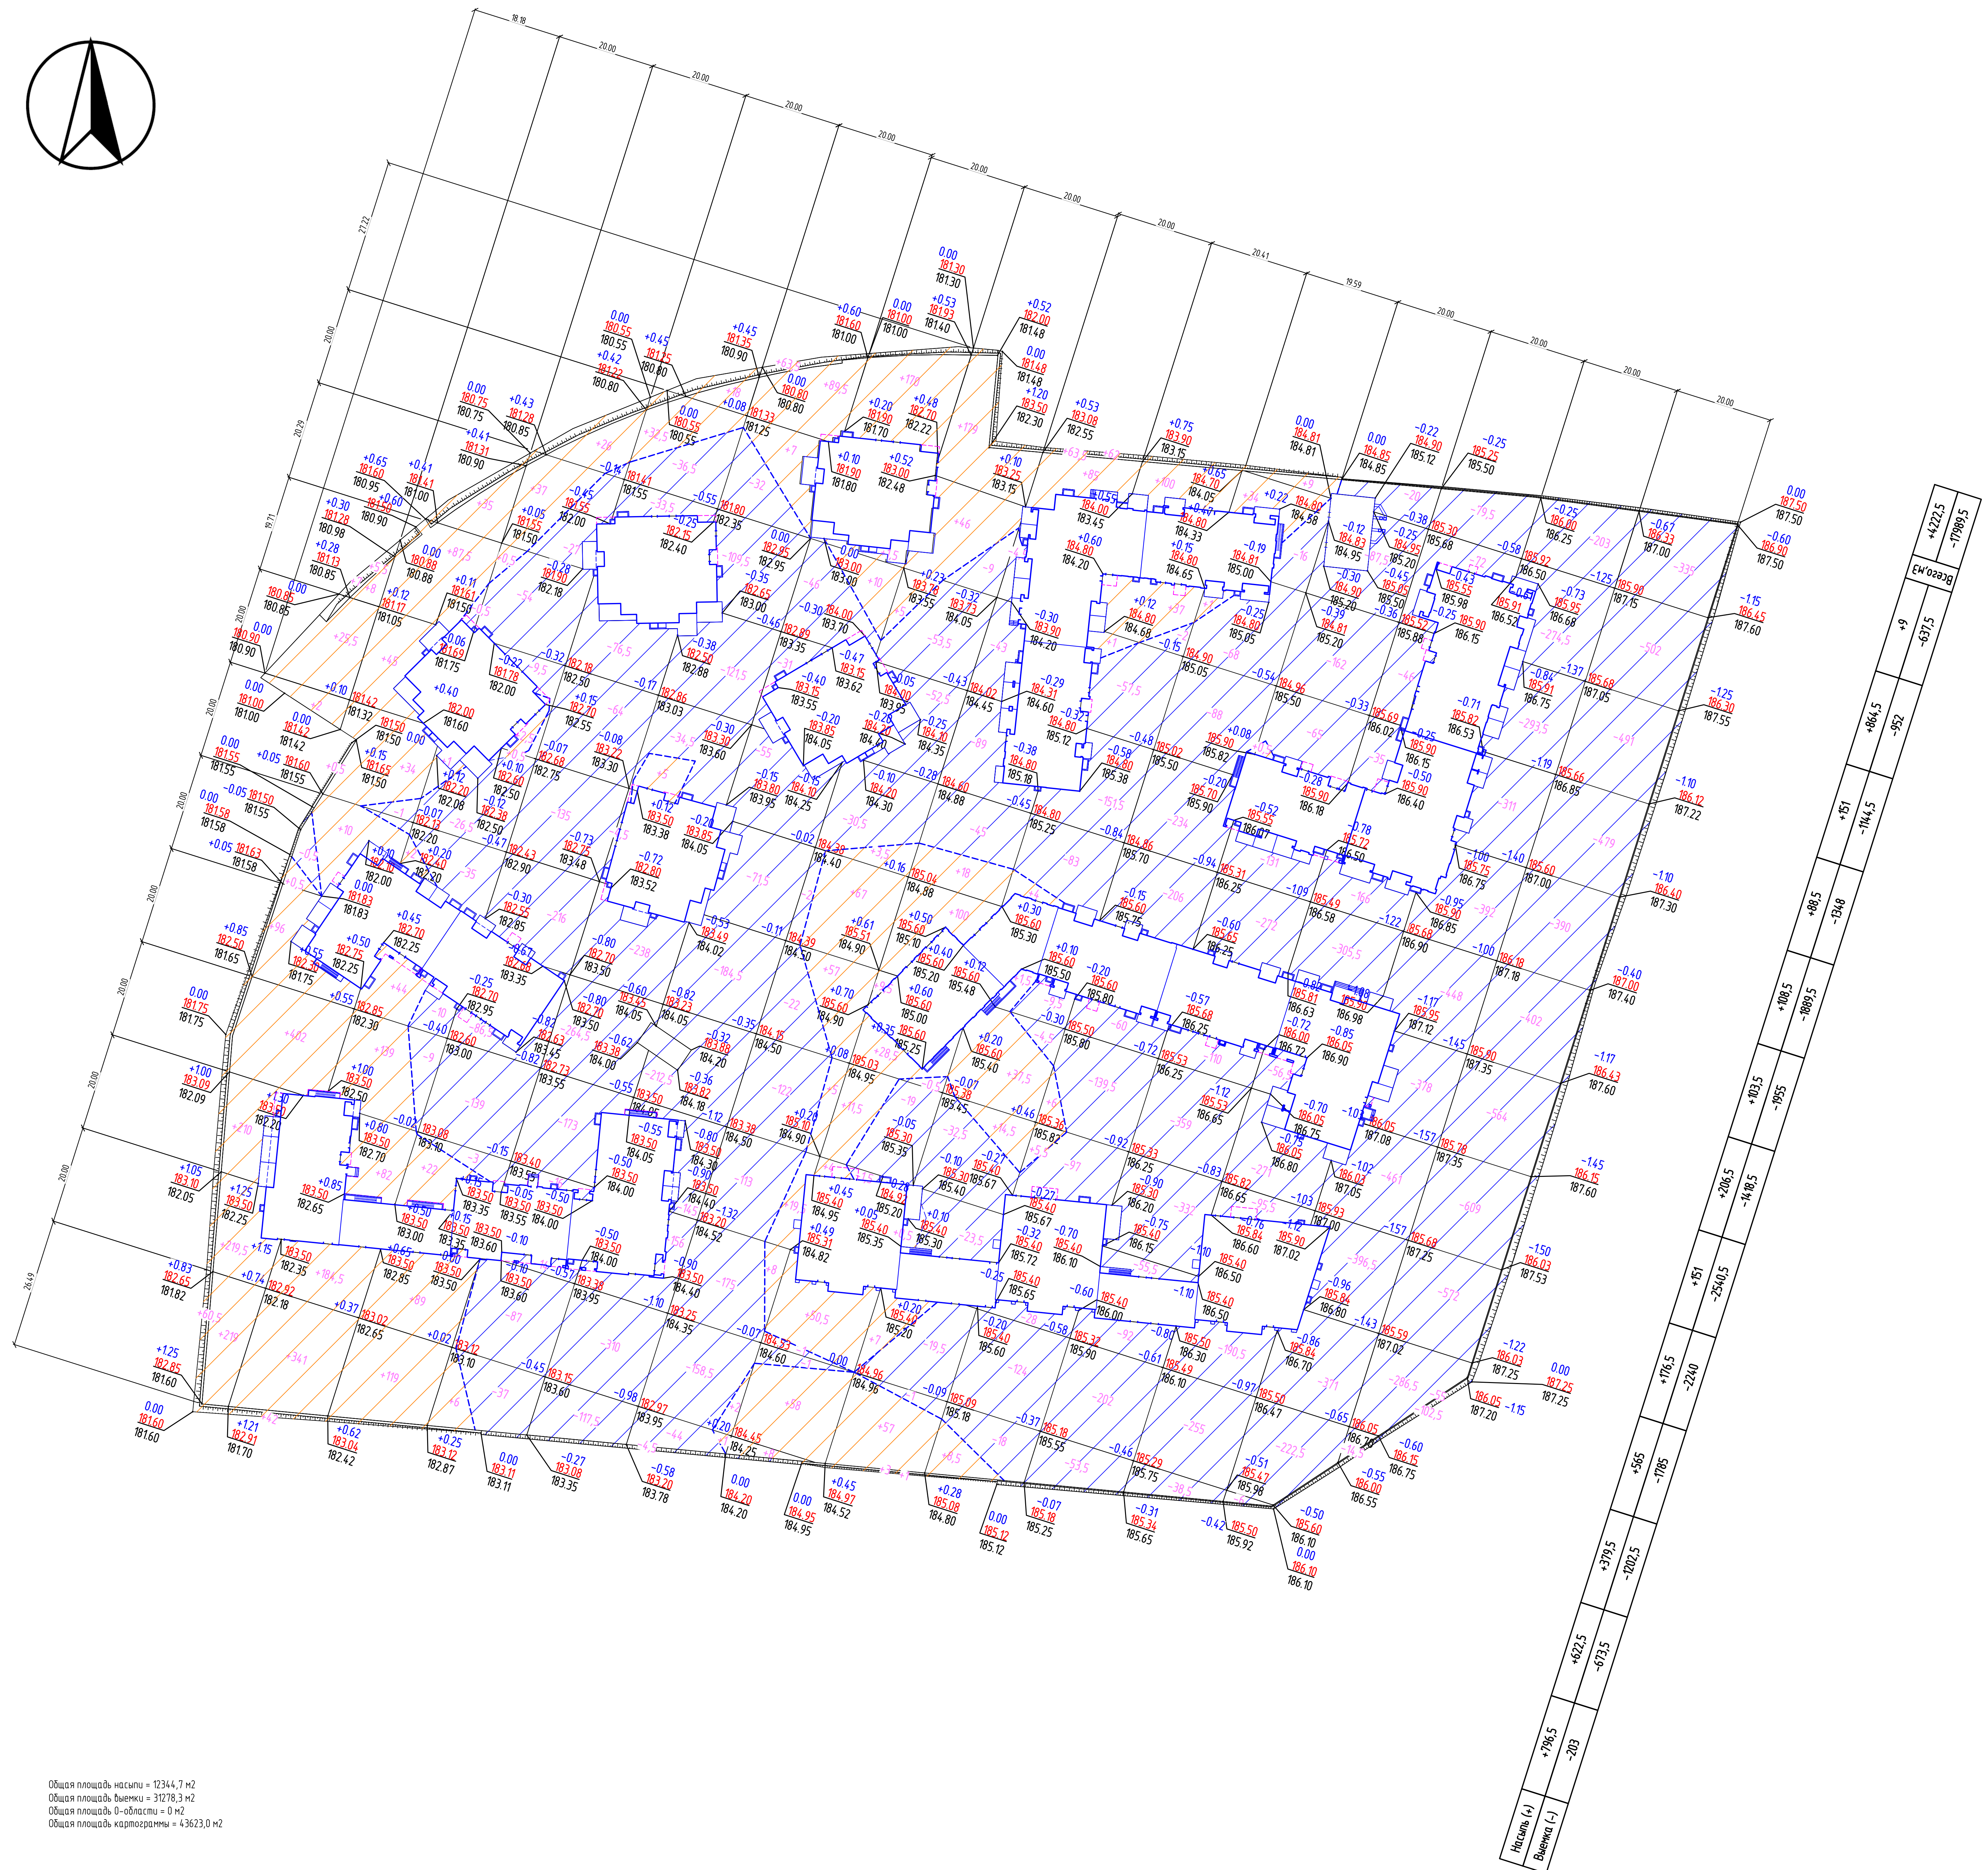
Общая площадь насыпи = 12344,7 м2
Общая площадь выемки = 31278,3 м2
Общая площадь 0-области = 0 м2
Общая площадь картограммы = 43623,0 м2

| Насыпь (+) | +796,5 | +622,5 | +379,5 | +565 | +176,5 | +151 | +206,5 | +103,5 | +108,5 | +88,5 | +151 | +864,5 | +9 | +4222,5 |
|---|---|---|---|---|---|---|---|---|---|---|---|---|---|---|
| Выемка (-) | -203 | -673,5 | -1202,5 | -1785 | -2240 | -2540,5 | -1418,5 | -1955 | -1889,5 | -1348 | -1144,5 | -952 | -637,5 | -17989,5 |

Всего,м3